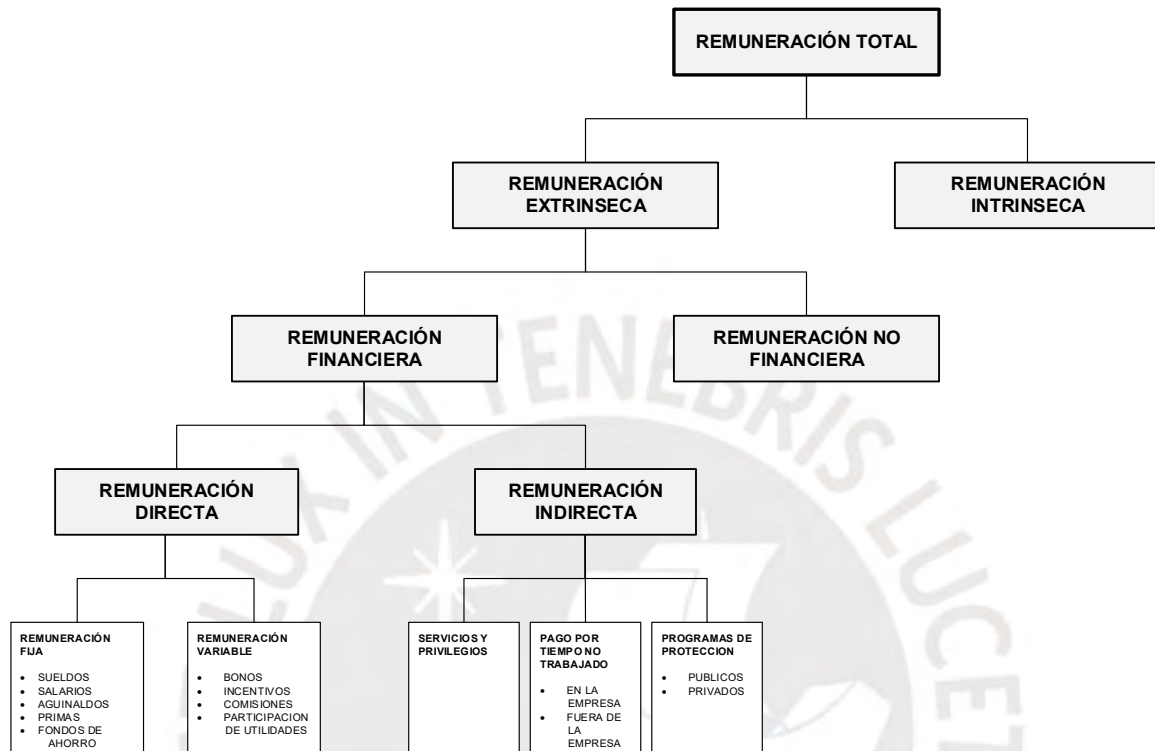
REMUNERACIÓN TOTAL

REMUNERACIÓN EXTRINSECA

REMUNERACIÓN INTRINSECA

REMUNERACIÓN FINANCIERA

REMUNERACIÓN NO FINANCIERA

REMUNERACIÓN DIRECTA

REMUNERACIÓN INDIRECTA

REMUNERACIÓN FIJA
• SUELDOS
• SALARIOS
• AGUINALDOS
• PRIMAS
• FONDOS DE AHORRO

REMUNERACIÓN VARIABLE
• BONOS
• INCENTIVOS
• COMISIONES
• PARTICIPACION DE UTILIDADES

SERVICIOS Y PRIVILEGIOS

PAGO POR TIEMPO NO TRABAJADO
• EN LA EMPRESA
• FUERA DE LA EMPRESA

PROGRAMAS DE PROTECCION
• PUBLICOS
• PRIVADOS

LUX IN TENEBRIS LUCET